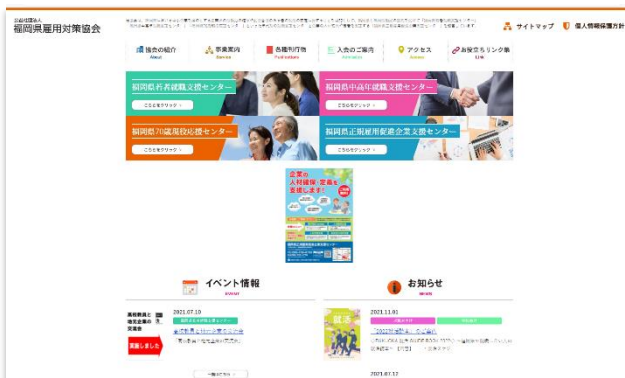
公益社団法人
福岡県雇用対策協会

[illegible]

サイトマップ
個人情報保護方針

協会の紹介
About
事業案内
Service
各種刊行物
Publications
入会のご案内
Admission
アクセス
Access
お役立ちリンク集
Link

福岡県若者就職支援センター
ここをクリック
福岡県中高年就職支援センター
ここをクリック
福岡県70歳現役応援センター
ここをクリック
福岡県正規雇用促進企業支援センター
ここをクリック

企業の人材確保・定着を支援します

イベント情報
EVENT

お知らせ
NEWS

2021.07.10
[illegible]
実施しました

2021.11.01
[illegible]

2021.07.12